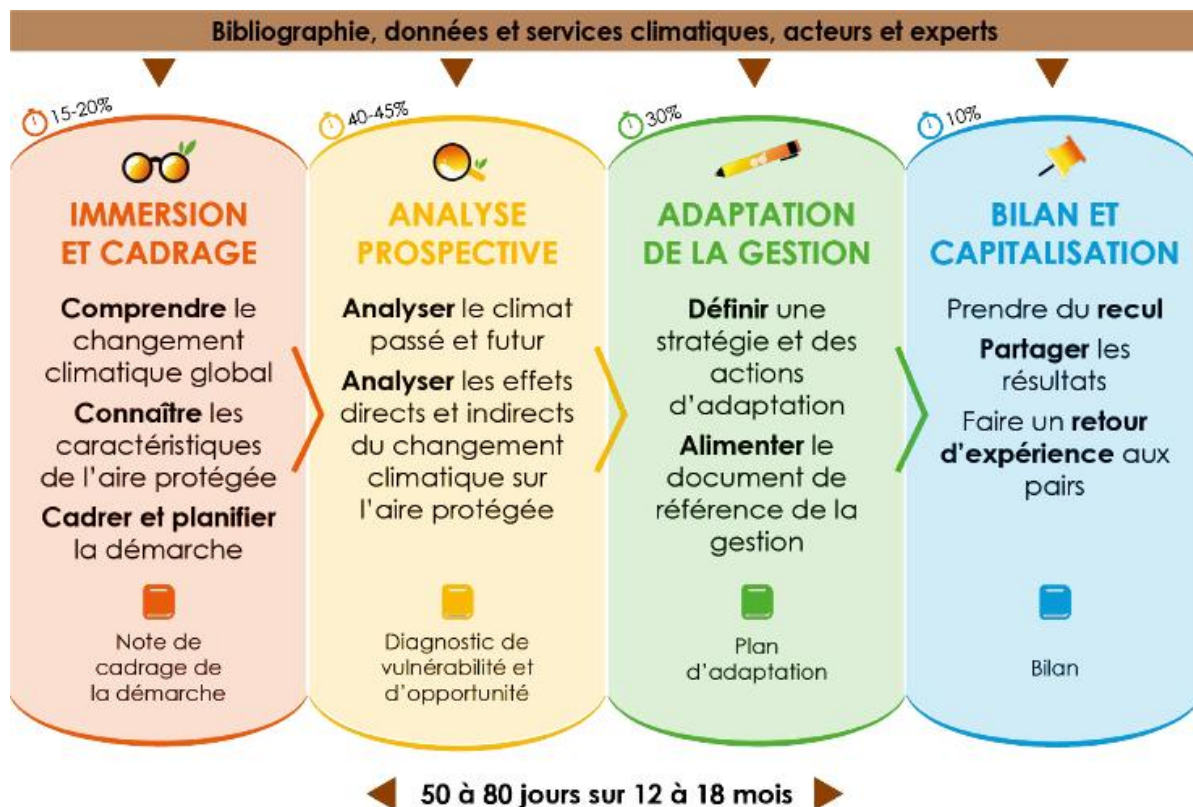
Bibliographie, données et services climatiques, acteurs et experts

15-20%

IMMERSION ET CADRAGE

**Comprendre** le changement climatique global

**Connaître** les caractéristiques de l'aire protégée

**Cadrer et planifier** la démarche

Note de cadrage de la démarche

40-45%

ANALYSE PROSPECTIVE

**Analyser** le climat passé et futur

**Analyser** les effets directs et indirects du changement climatique sur l'aire protégée

Diagnostic de vulnérabilité et d'opportunité

30%

ADAPTATION DE LA GESTION

**Définir** une stratégie et des actions d'adaptation

**Alimenter** le document de référence de la gestion

Plan d'adaptation

10%

BILAN ET CAPITALISATION

Prendre du **recul**

**Partager** les résultats

Faire un **retour d'expérience** aux pairs

Bilan

50 à 80 jours sur 12 à 18 mois